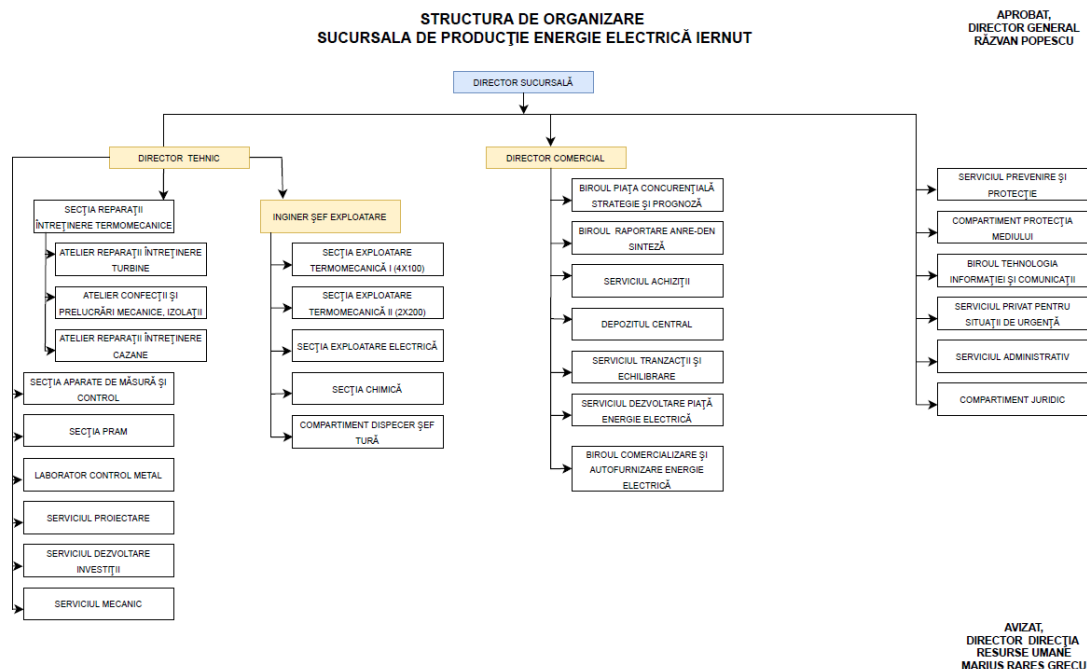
STRUCTURA DE ORGANIZARE
SUCURSALA DE PRODUCŢIE ENERGIE ELECTRICĂ IERNUT

APROBAT,
DIRECTOR GENERAL
RĂZVAN POPESCU

DIRECTOR SUCURSALĂ

DIRECTOR TEHNIC

SECŢIA REPARAŢII ÎNTREŢINERE TERMOMECANICE

ATELIER REPARAŢII ÎNTREŢINERE TURBINE

ATELIER CONFECŢII ŞI PRELUCRĂRI MECANICE, IZOLAŢII

ATELIER REPARAŢII ÎNTREŢINERE CAZANE

SECŢIA APARATE DE MĂSURĂ ŞI CONTROL

SECŢIA PRAM

LABORATOR CONTROL METAL

SERVICIUL PROIECTARE

SERVICIUL DEZVOLTARE INVESTIŢII

SERVICIUL MECANIC

INGINER ŞEF EXPLOATARE

SECŢIA EXPLOATARE TERMOMECANICĂ I (4X100)

SECŢIA EXPLOATARE TERMOMECANICĂ II (2X200)

SECŢIA EXPLOATARE ELECTRICĂ

SECŢIA CHIMICĂ

COMPARTIMENT DISPECER ŞEF TURĂ

DIRECTOR COMERCIAL

BIROUL PIAŢA CONCURENŢIALĂ STRATEGIE ŞI PROGNOZĂ

BIROUL RAPORTARE ANRE-DEN SINTEZĂ

SERVICIUL ACHIZIŢII

DEPOZITUL CENTRAL

SERVICIUL TRANZACŢII ŞI ECHILIBRARE

SERVICIUL DEZVOLTARE PIAŢĂ ENERGIE ELECTRICĂ

BIROUL COMERCIALIZARE ŞI AUTOFURNIZARE ENERGIE ELECTRICĂ

SERVICIUL PREVENIRE ŞI PROTECŢIE

COMPARTIMENT PROTECŢIA MEDIULUI

BIROUL TEHNOLOGIA INFORMAŢIEI ŞI COMUNICAŢII

SERVICIUL PRIVAT PENTRU SITUAŢII DE URGENŢĂ

SERVICIUL ADMINISTRATIV

COMPARTIMENT JURIDIC

AVIZAT,
DIRECTOR DIRECŢIA RESURSE UMANE
MARIUS RAREŞ GRECU